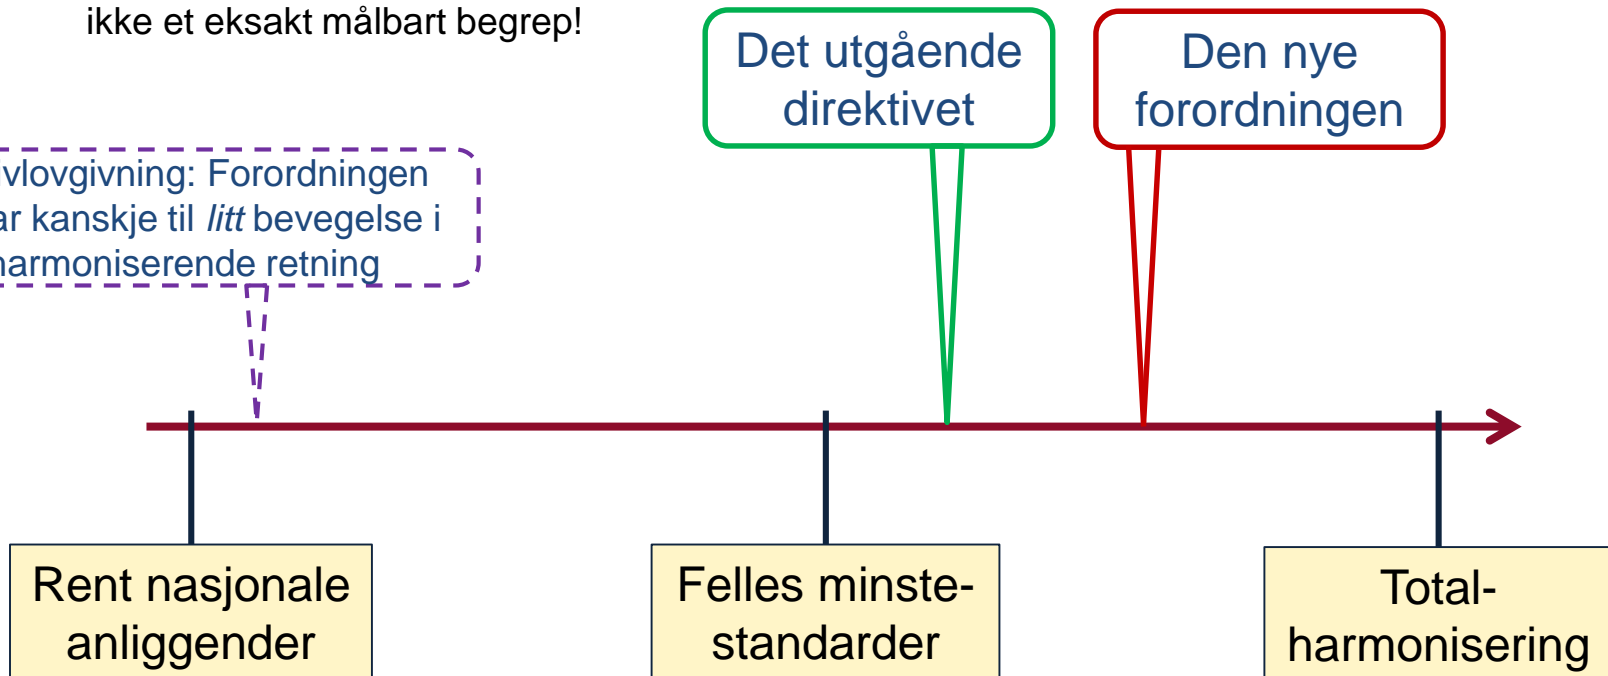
ikke et eksakt målbart begrep!

Det utgående direktivet

Den nye forordningen

vlovgivning: Forordningen ar kanskje til *litt* bevegelse i harmoniserende retning

Rent nasjonale anliggender

Felles minstestandarder

Total-harmonisering